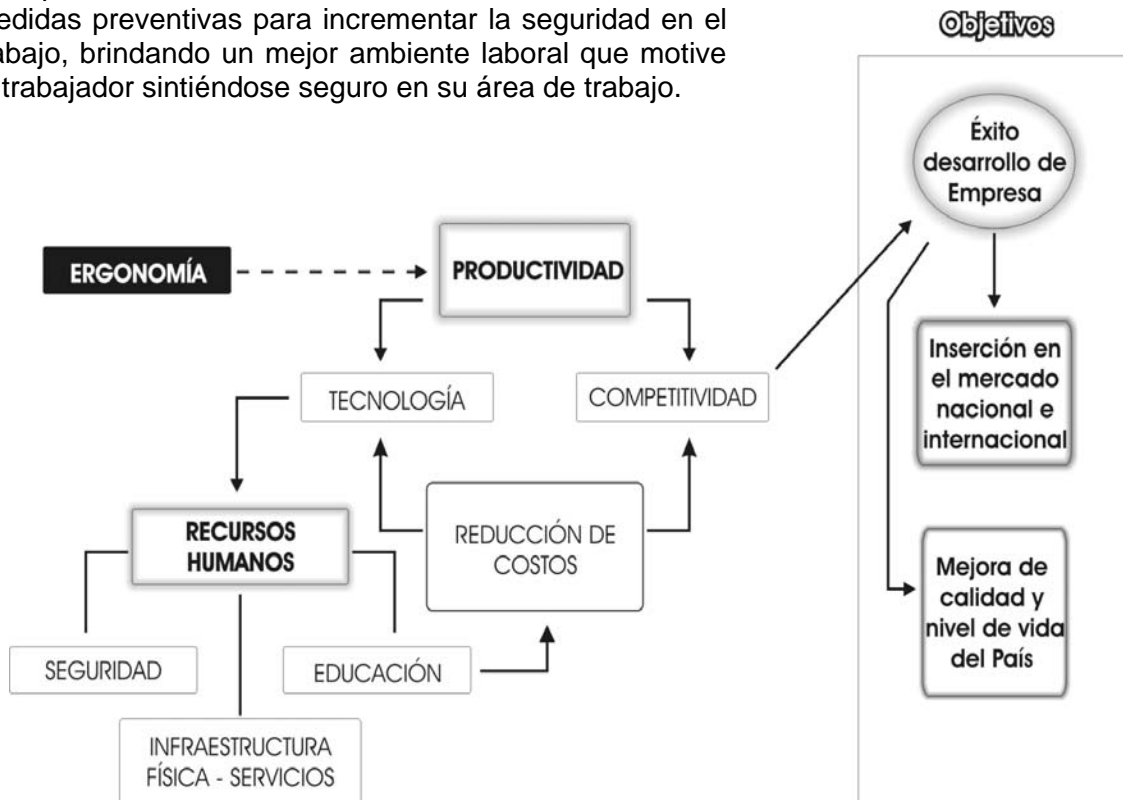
edidas preventivas para incrementar la seguridad en el abajo, brindando un mejor ambiente laboral que motive trabajador sintiéndose seguro en su área de trabajo.

Objetivos

ERGONOMÍA

PRODUCTIVIDAD

TECNOLOGÍA

COMPETITIVIDAD

RECURSOS HUMANOS

REDUCCIÓN DE COSTOS

SEGURIDAD

EDUCACIÓN

INFRAESTRUCTURA FÍSICA - SERVICIOS

Éxito desarrollo de Empresa

Inserción en el mercado nacional e internacional

Mejora de calidad y nivel de vida del País